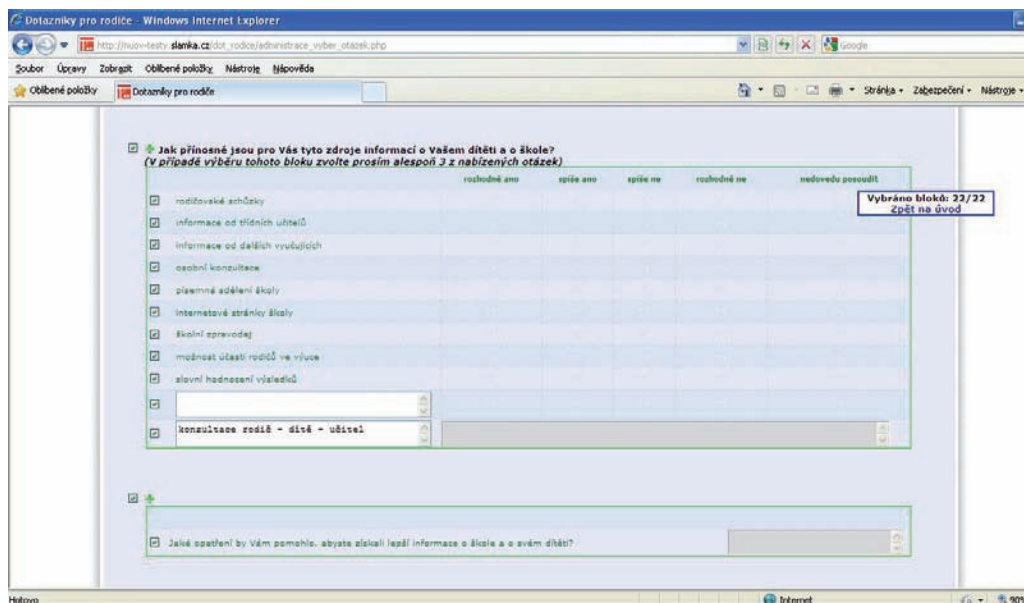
Dotazníky pro rodiče - Windows Internet Explorer

http://nuov-testy.slamka.cz/dot_rodice/administrace_vyber_otazek.php

Google

Soubor Úpravy Zobrazit Oblíbené položky Nástroje Nápověda

Oblíbené položky

Dotazníky pro rodiče

Stránka Zabezpečení Nástroje

Jak přínosné jsou pro Vás tyto zdroje informací o Vašem dítěti a o škole?
(V případě výběru tohoto bloku zvolte prosím alespoň 3 z nabízených otázek)

| | rozhodně ano | spíše ano | spíše ne | rozhodně ne | nedovedu posoudit |
|---|---|---|---|---|---|
| rodičovské schůzky | | | | | |
| informace od třídních učitelů | | | | | |
| informace od dalších vyučujících | | | | | |
| osobní konzultace | | | | | |
| písemné sdělení školy | | | | | |
| internetové stránky školy | | | | | |
| školní zpravodaj | | | | | |
| možnost účasti rodičů ve výuce | | | | | |
| slovní hodnocení výsledků | | | | | |
| | | | | | |
| konzultace rodič - dítě - učitel | | | | | |

Vybráno bloků: 22/22
Zpět na úvod

Jaké opatření by Vám pomohlo, abyste získali lepší informace o škole a o svém dítěti?

Hotovo

Internet

90%